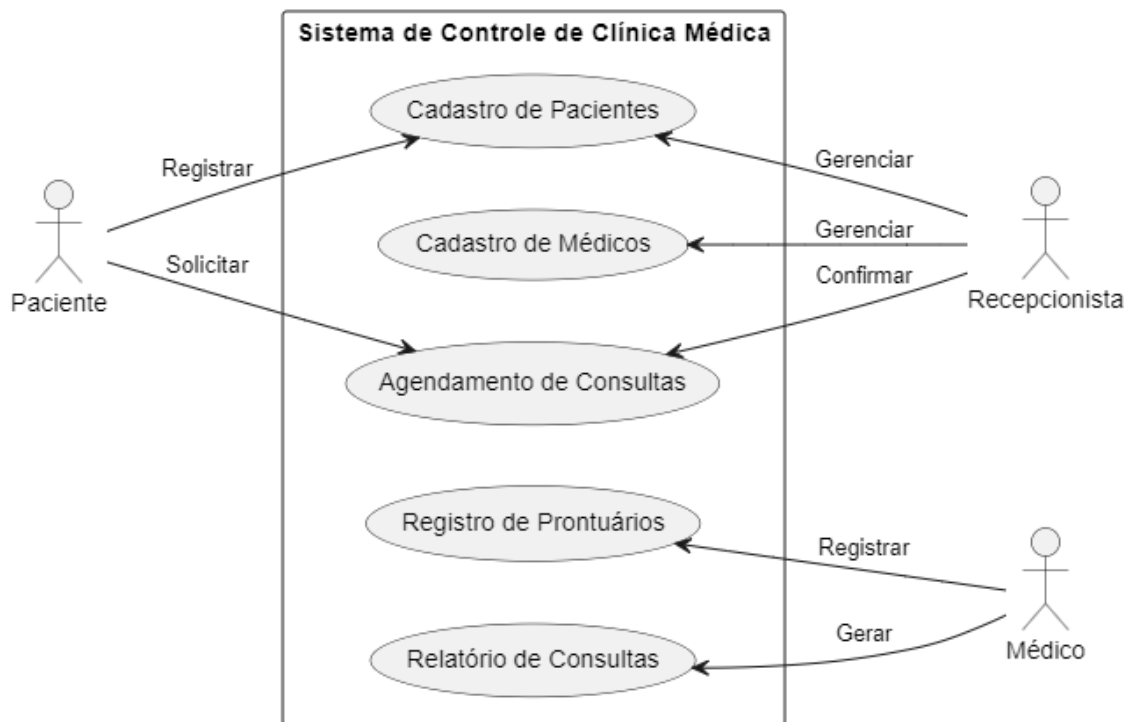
Sistema de Controle de Clínica Médica

Cadastro de Pacientes

Registrar

Gerenciar

Cadastro de Médicos

Gerenciar

Solicitar

Confirmar

Paciente

Recepcionista

Agendamento de Consultas

Registro de Prontuários

Registrar

Gerar

Relatório de Consultas

Médico